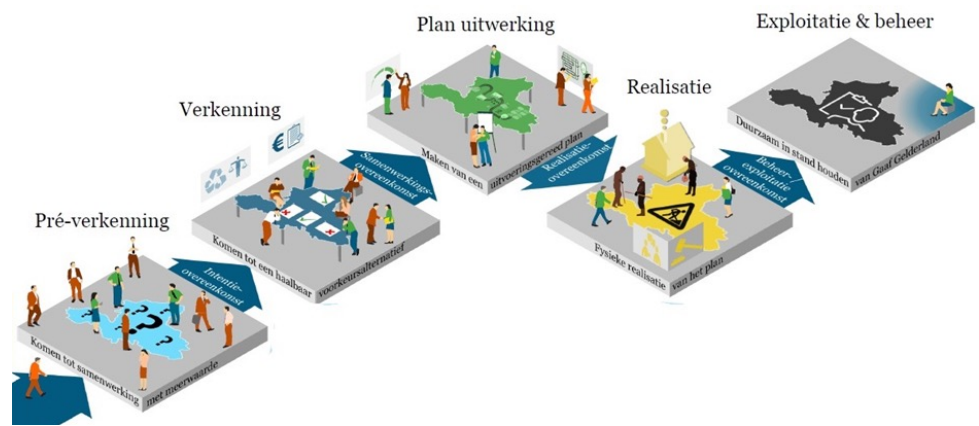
Pré-verkenning

Komen tot samenwerking met meerwaarde

Intentie-overeenkomst

Verkenning

Komen tot een haalbaar voorkeursalternatief

Samenwerkings-overeenkomst

Plan uitwerking

Maken van een uitvoeringsgereed plan

Realisatie-overeenkomst

Realisatie

Fysieke realisatie van het plan

Beheer-/exploitatie overeenkomst

Exploitatie & beheer

Duurzaam in stand houden van Gaaf Gelderland